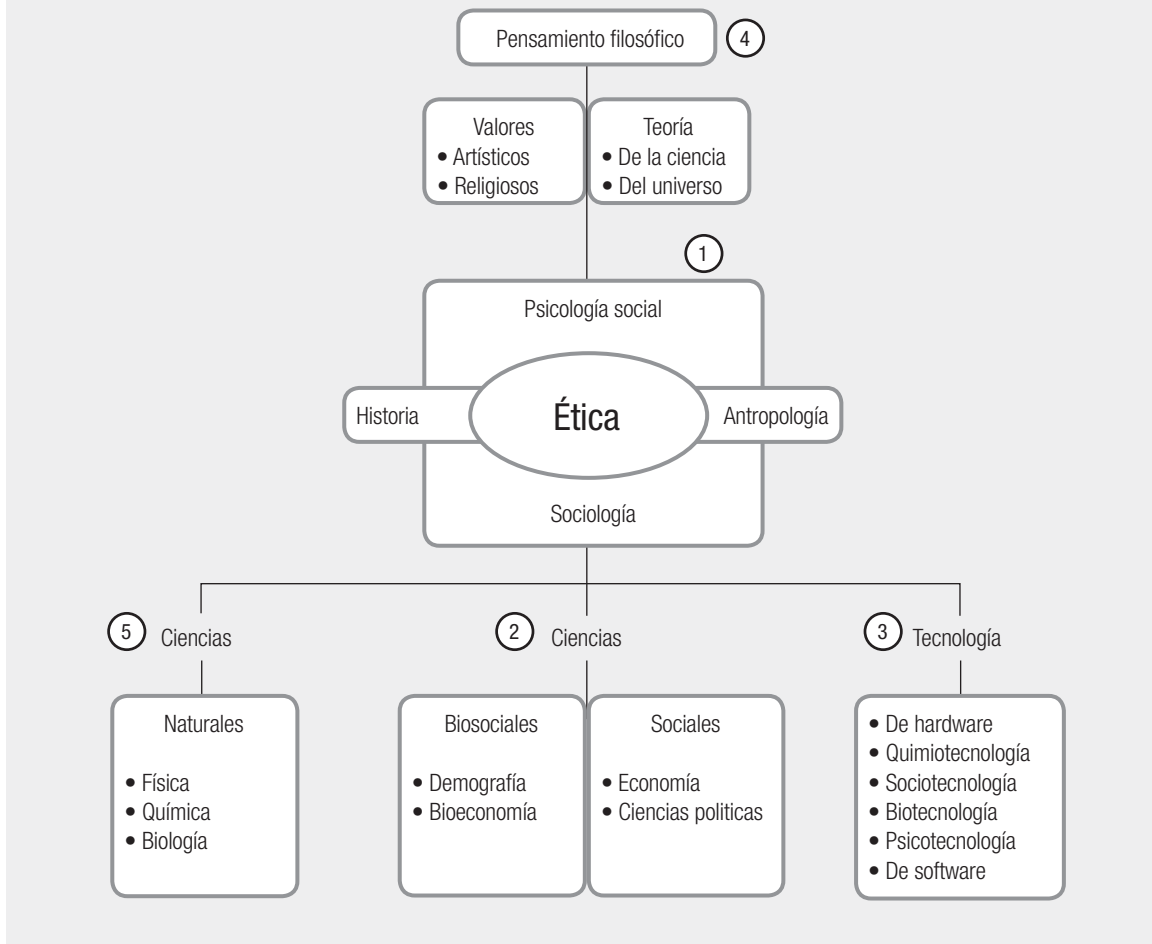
Pensamiento filosófico 4

Valores
• Artísticos
• Religiosos

Teoría
• De la ciencia
• Del universo

1

Psicología social

Historia

Ética

Antropología

Sociología

5 Ciencias

2 Ciencias

3 Tecnología

Naturales
• Física
• Química
• Biología

Biosociales
• Demografía
• Bioeconomía

Sociales
• Economía
• Ciencias politicas

• De hardware
• Quimiotecnología
• Sociotecnología
• Biotecnología
• Psicotecnología
• De software